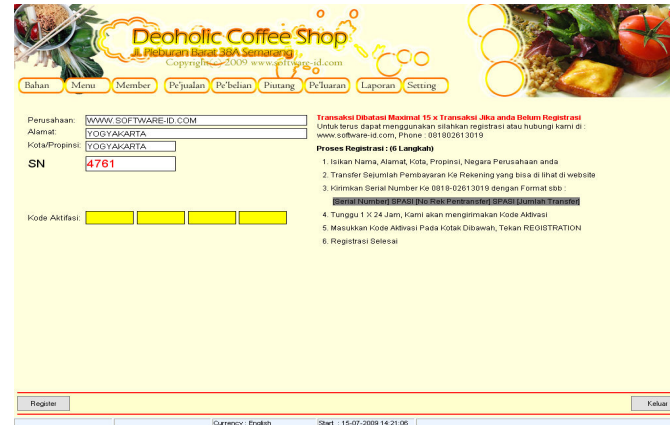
Deoholic Coffee Shop
Jl. Pleburan Barat 38A Semarang
Copyright (c) 2009 www.software-id.com

Bahan | Menu | Member | Pe'jualan | Pe'belian | Piutang | Pe'luaran | Laporan | Setting

Perusahaan: WWW.SOFTWARE-ID.COM
Alamat: YOGYAKARTA
Kota/Propinsi: YOGYAKARTA
SN 4761

Kode Aktifasi:

Transaksi Dibatasi Maximal 15 x Transaksi Jika anda Belum Registrasi
Untuk terus dapat menggunakan silahkan registrasi atau hubungi kami di : www.software-id.com, Phone : 081802613019

Proses Registrasi : (6 Langkah)

1. Isikan Nama, Alamat, Kota, Propinsi, Negara Perusahaan anda
2. Transfer Sejumlah Pembayaran Ke Rekening yang bisa di lihat di website
3. Kirimkan Serial Number Ke 0818-02613019 dengan Format sbb :
[Serial Number] SPASI [No Rek Pentransfer] SPASI [Jumlah Transfer]
4. Tunggu 1 X 24 Jam, Kami akan mengirimkan Kode Aktivasi
5. Masukkan Kode Aktivasi Pada Kotak Dibawah, Tekan REGISTRATION
6. Registrasi Selesai

Register
Keluar

Currency : English
Start : 15-07-2009 14:21:06